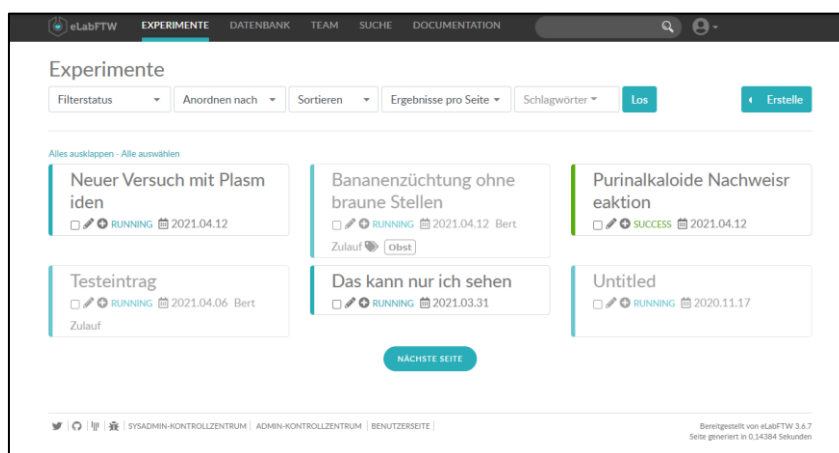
eLabFTW EXPERIMENTE DATENBANK TEAM SUCHE DOCUMENTATION

Experimente

Filterstatus | Anordnen nach | Sortieren | Ergebnisse pro Seite | Schlagwörter | Los | Erstelle

Alles ausklappen - Alle auswählen

Neuer Versuch mit Plasmiden
RUNNING 2021.04.12

Bananenzüchtung ohne braune Stellen
RUNNING 2021.04.12 Bert Zulauf Obst

Purinalkaloide Nachweisreaktion
SUCCESS 2021.04.12

Testeintrag
RUNNING 2021.04.06 Bert Zulauf

Das kann nur ich sehen
RUNNING 2021.03.31

Untitled
RUNNING 2020.11.17

NÄCHSTE SEITE

SYSADMIN-KONTROLLZENTRUM | ADMIN-KONTROLLZENTRUM | BENUTZERSEITE

Bereitgestellt von eLabFTW 3.6.7
Seite generiert in 0,14384 Sekunden